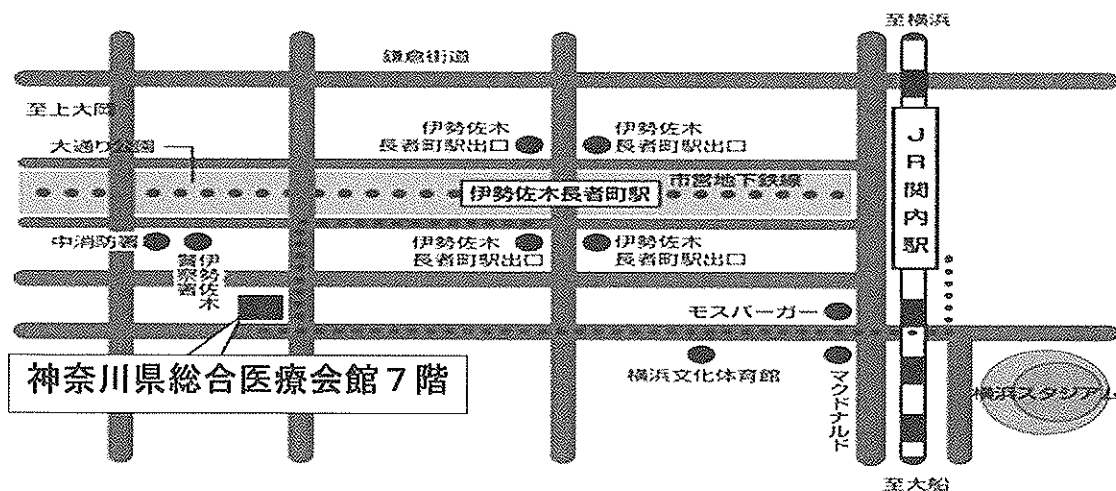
至横浜

鎌倉街道

至上大岡

大通り公園

伊勢佐木長者町駅出口

伊勢佐木長者町駅出口

市営地下鉄線

伊勢佐木長者町駅

J R 関内駅

中消防署

伊勢佐木警察署

伊勢佐木長者町駅出口

伊勢佐木長者町駅出口

モスバーガー

神奈川県総合医療会館７階

横浜文化体育館

マクドナルド

横浜スタジアム

至大船